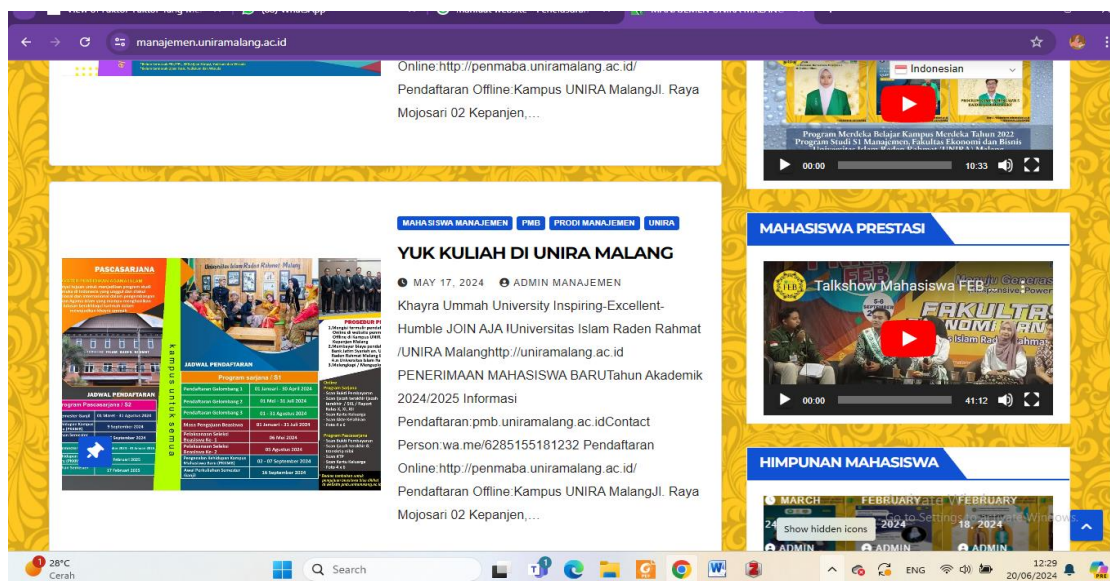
manajemen.uniramalang.ac.id

Online:http://penmaba.uniramalang.ac.id/ Pendaftaran Offline:Kampus UNIRA MalangJl. Raya Mojosari 02 Kepanjen,...

Indonesian

Program Merdeka Belajar Kampus Merdeka Tahun 2022 Program Studi S1 Manajemen, Fakultas Ekonomi dan Bisnis

00:00 10:33

MAHASISWA MANAJEMEN PMB PRODI MANAJEMEN UNIRA

YUK KULIAH DI UNIRA MALANG

MAY 17, 2024 ADMIN MANAJEMEN

Khayra Ummah University Inspiring-Excellent-Humble JOIN AJA IUniversitas Islam Raden Rahmat /UNIRA Malanghttp://uniramalang.ac.id PENERIMAAN MAHASISWA BARUTahun Akademik 2024/2025 Informasi Pendaftaran:pmb.uniramalang.ac.idContact Person:wa.me/6285155181232 Pendaftaran Online:http://penmaba.uniramalang.ac.id/ Pendaftaran Offline:Kampus UNIRA MalangJl. Raya Mojosari 02 Kepanjen,...

PASCASARJANA

JADWAL PENDAFTARAN

Universitas Islam Raden Rahmat Malang

kampus untuk semua

JADWAL PENDAFTARAN

Program sarjana / S1

| Pendaftaran Gelombang 1 | 01 Januari - 30 April 2024 |
|---|---|
| Pendaftaran Gelombang 2 | 01 Mei - 31 Juli 2024 |
| Pendaftaran Gelombang 3 | 01 - 31 Agustus 2024 |
| Masa Pengajuan Beasiswa | 01 Januari - 31 Juli 2024 |
| Pelaksanaan Seleksi Beasiswa Ke - 1 | 06 Mei 2024 |
| Pelaksanaan Seleksi Beasiswa Ke - 2 | 05 Agustus 2024 |
| Pengenalan Kehidupan Kampus Mahasiswa Baru (PKKMB) | 02 - 07 September 2024 |
| Awal Perkuliahan Semester Ganjil | 16 September 2024 |

PROSEDUR

MAHASISWA PRESTASI

Talkshow Mahasiswa FEB

00:00 41:12

HIMPUNAN MAHASISWA

MARCH FEBRUARY FEBRUARY

Show hidden icons

Go to Settings to activate Windows.

ADMIN ADMIN ADMIN

28°C Cerah

Search

ENG 12:29 20/06/2024